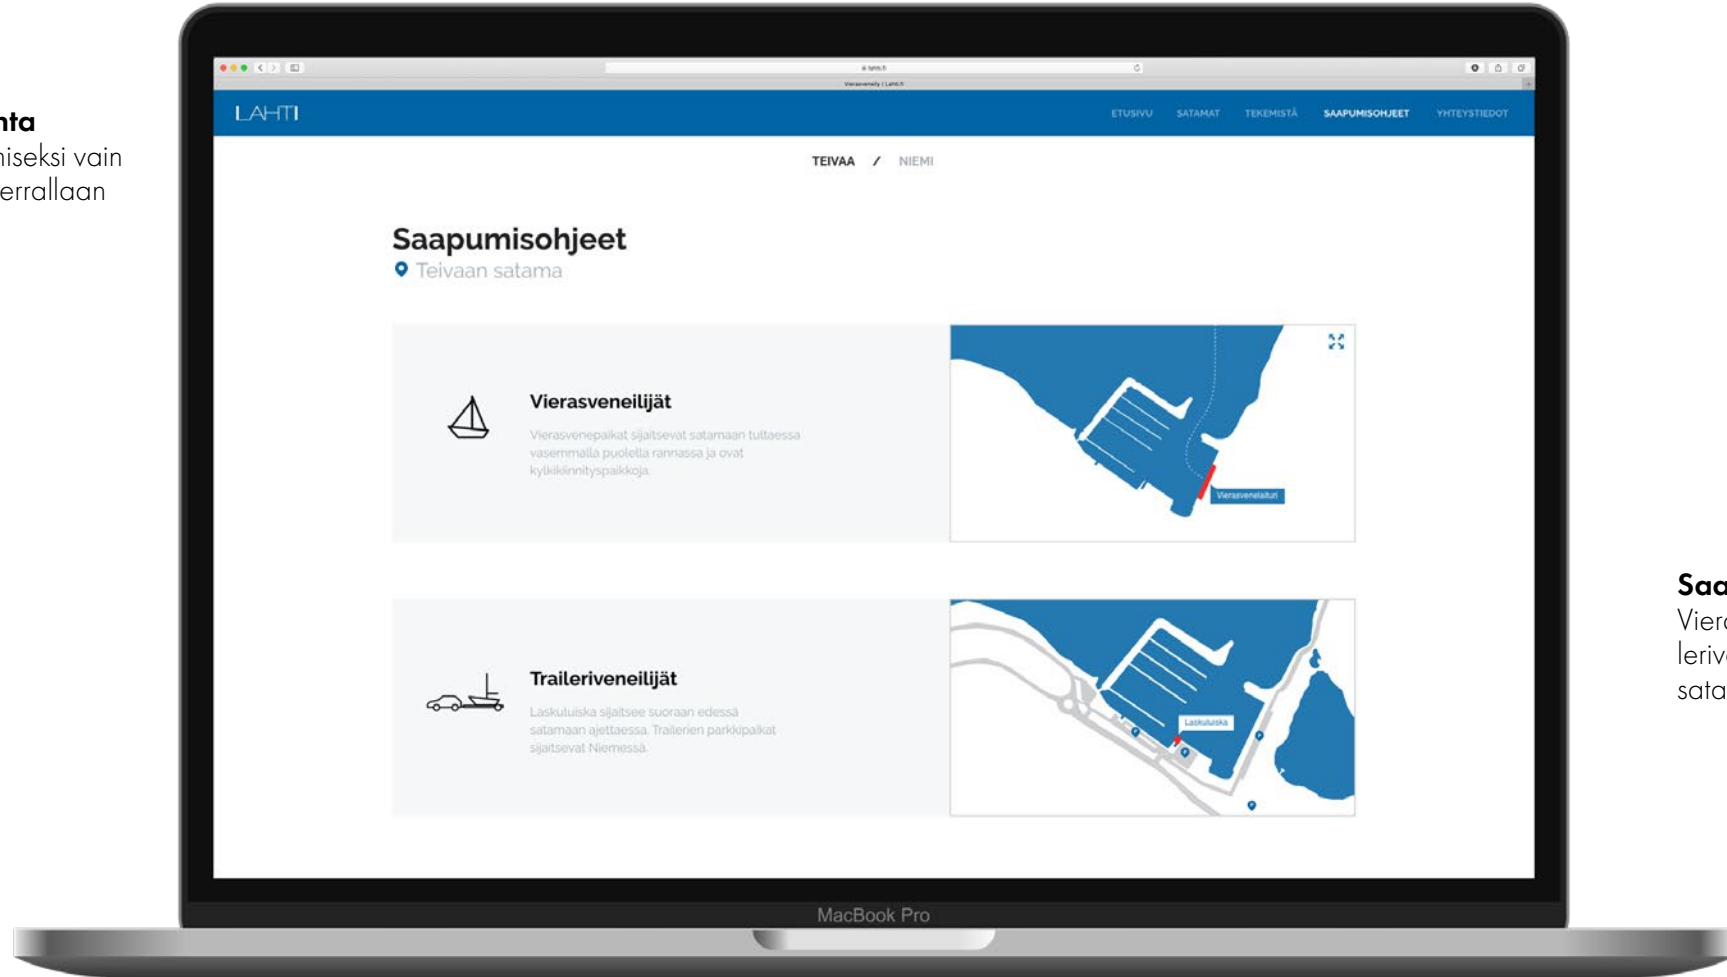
nta
iseksi vain
errallaan

Vierasvenely | Lahti.fi

LAHTI

ETUSIVU SATAMAT TEKEMISTÄ SAAPUMISOHJEET YHTEYSTIEDOT

TEIVAA / NIEMI

Saapumisohjeet
Teivaan satama

Vierasveneilijät
Vierasvenepaikat sijaitsevat satamaan tultaessa vasemmalla puolella rannassa ja ovat kylkikiinnityspaikkoja.

Vierasvenelaituri

Traileriveneilijät
Laskuluiska sijaitsee suoraan edessä satamaan ajettaessa. Trailerien parkkipaikat sijaitsevat Niemessä.

Laskuluiska

MacBook Pro

Saa
Viera
leriv
sata